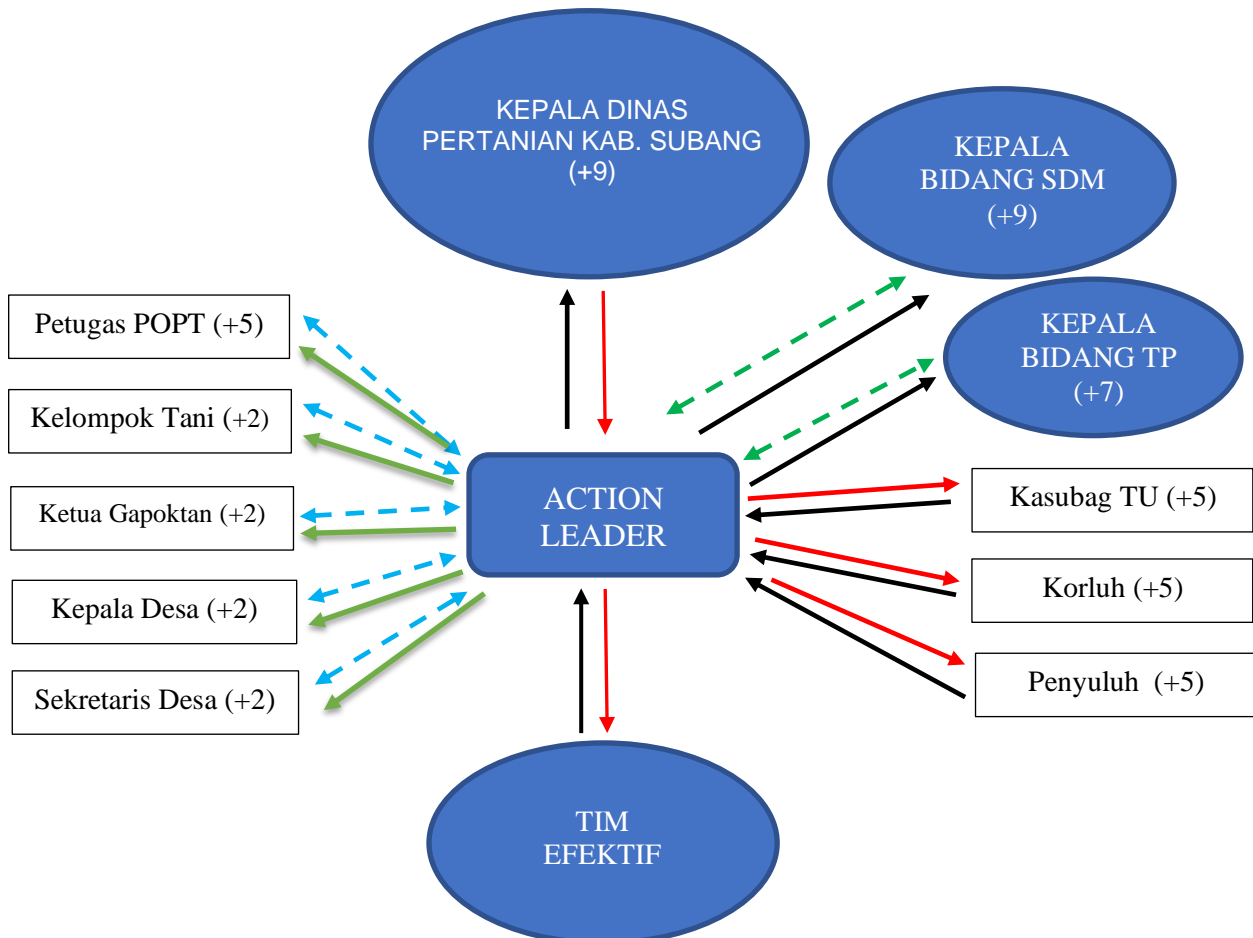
KEPALA DINAS PERTANIAN KAB. SUBANG (+9)

KEPALA BIDANG SDM (+9)

KEPALA BIDANG TP (+7)

Petugas POPT (+5)

Kelompok Tani (+2)

Ketua Gapoktan (+2)

Kepala Desa (+2)

Sekretaris Desa (+2)

ACTION LEADER

Kasubag TU (+5)

Korluh (+5)

Penyuluh (+5)

TIM EFEKTIF